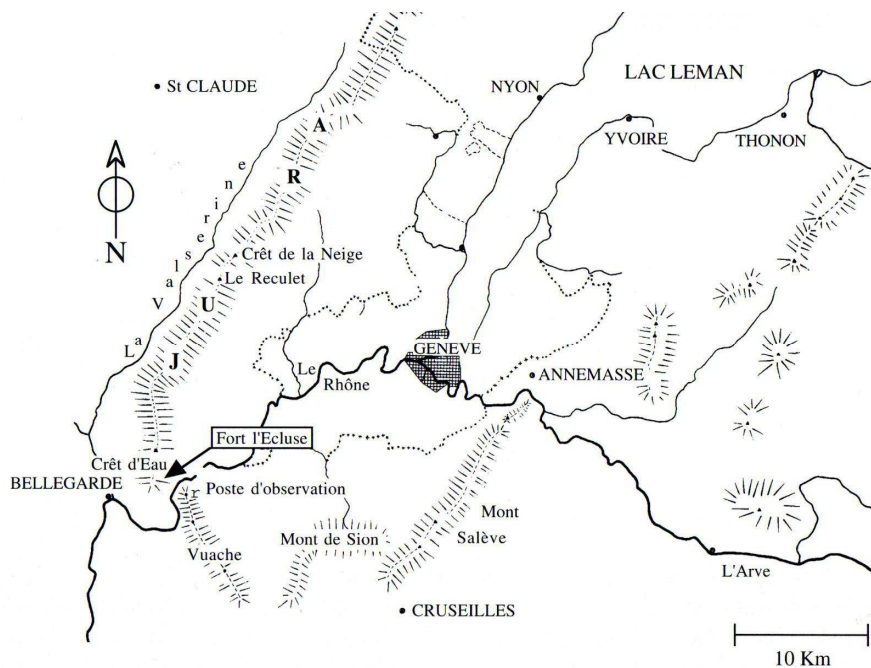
St CLAUDE

NYON

LAC LEMAN

YVOIRE

THONON

A

R

N

La Valserine

Crêt de la Neige

Le Reculet

U

J

GENEVE

Le Rhône

ANNEMASSE

Fort l'Ecluse

Crêt d'Eau

BELLEGARDE

r

Poste d'observation

Mont Salève

Mont de Sion

Vuache

L'Arve

CRUSEILLES

10 Km